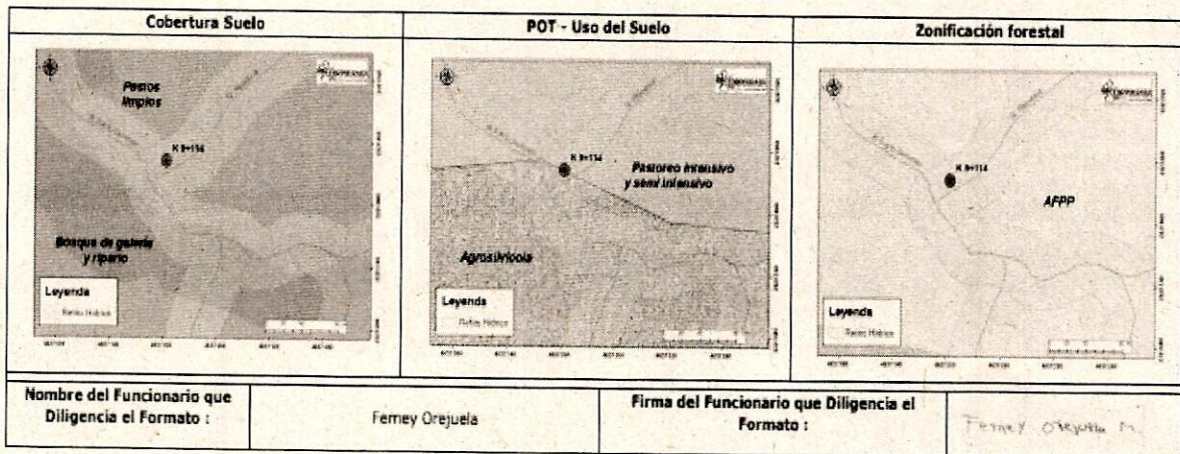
| Cobertura Suelo | POT - Uso del Suelo | Zonificación forestal |
|---|---|---|
| Pastos limpios<br>K 9+114<br>Bosque de galería y ripario<br>Leyenda<br>Red Hídrica | K 9+114<br>Pastoreo intensivo y semi intensivo<br>Agrosilvícola<br>Leyenda<br>Red Hídrica | K 9+114<br>AFPP<br>Leyenda<br>Red Hídrica |

| Nombre del Funcionario que Diligencia el Formato : | Ferney Orejuela | Firma del Funcionario que Diligencia el Formato : | Ferney Orejuela M. |
|---|---|---|---|